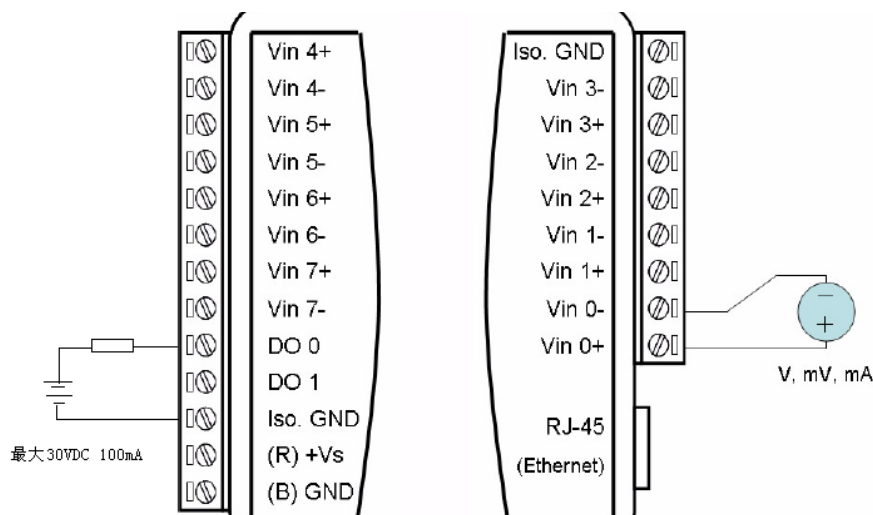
Vin 4+
Vin 4-
Vin 5+
Vin 5-
Vin 6+
Vin 6-
Vin 7+
Vin 7-
DO 0
DO 1
Iso. GND
(R) +Vs
(B) GND

最大30VDC 100mA

Iso. GND
Vin 3-
Vin 3+
Vin 2-
Vin 2+
Vin 1-
Vin 1+
Vin 0-
Vin 0+

RJ-45
(Ethernet)

−
+
V, mV, mA